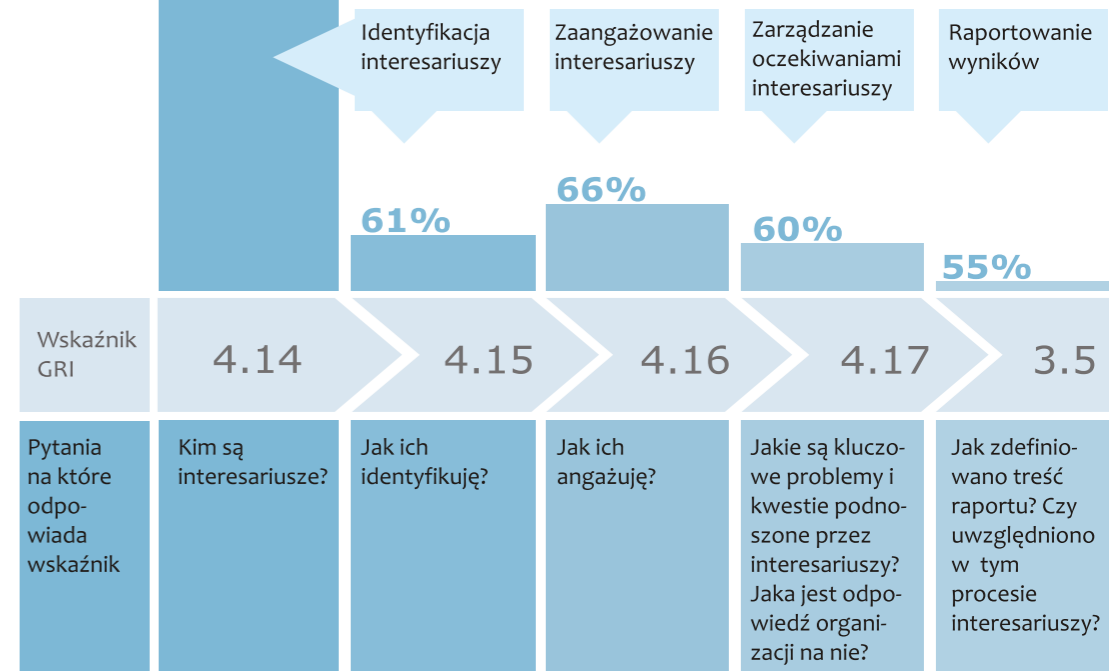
Identyfikacja interesariuszy

Zaangażowanie interesariuszy

Zarządzanie oczekiwaniami interesariuszy

Raportowanie wyników

61%

66%

60%

55%

Wskaźnik GRI

4.14

4.15

4.16

4.17

3.5

Pytania na które odpowiada wskaźnik

Kim są interesariusze?

Jak ich identyfikuję?

Jak ich angażuję?

Jakie są kluczowe problemy i kwestie podnoszone przez interesariuszy? Jaka jest odpowiedź organizacji na nie?

Jak zdefiniowano treść raportu? Czy uwzględniono w tym procesie interesariuszy?